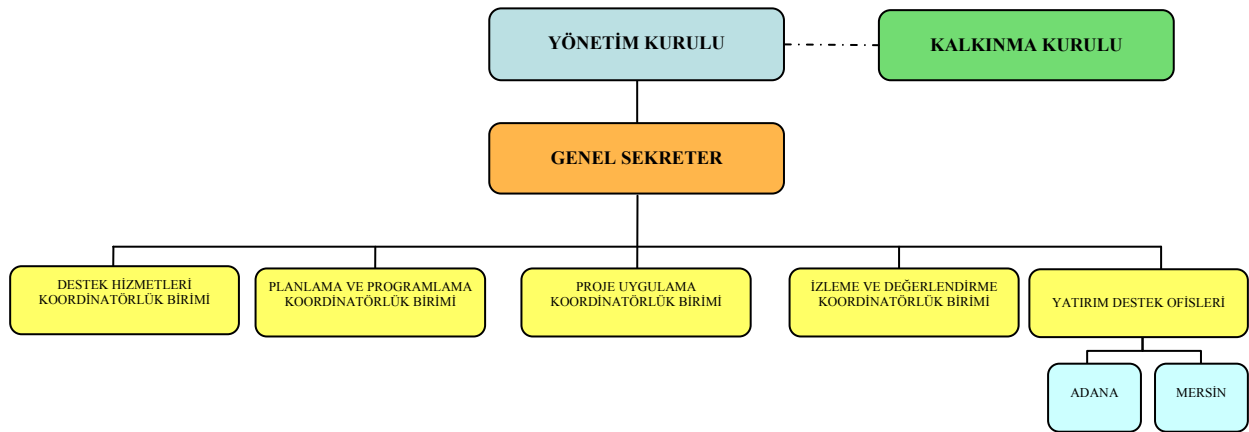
YÖNETİM KURULU

KALKINMA KURULU

GENEL SEKRETER

DESTEK HİZMETLERİ KOORDİNATÖRLÜK BİRİMİ

PLANLAMA VE PROGRAMLAMA KOORDİNATÖRLÜK BİRİMİ

PROJE UYGULAMA KOORDİNATÖRLÜK BİRİMİ

İZLEME VE DEĞERLENDİRME KOORDİNATÖRLÜK BİRİMİ

YATIRIM DESTEK OFİSLERİ

ADANA

MERSİN